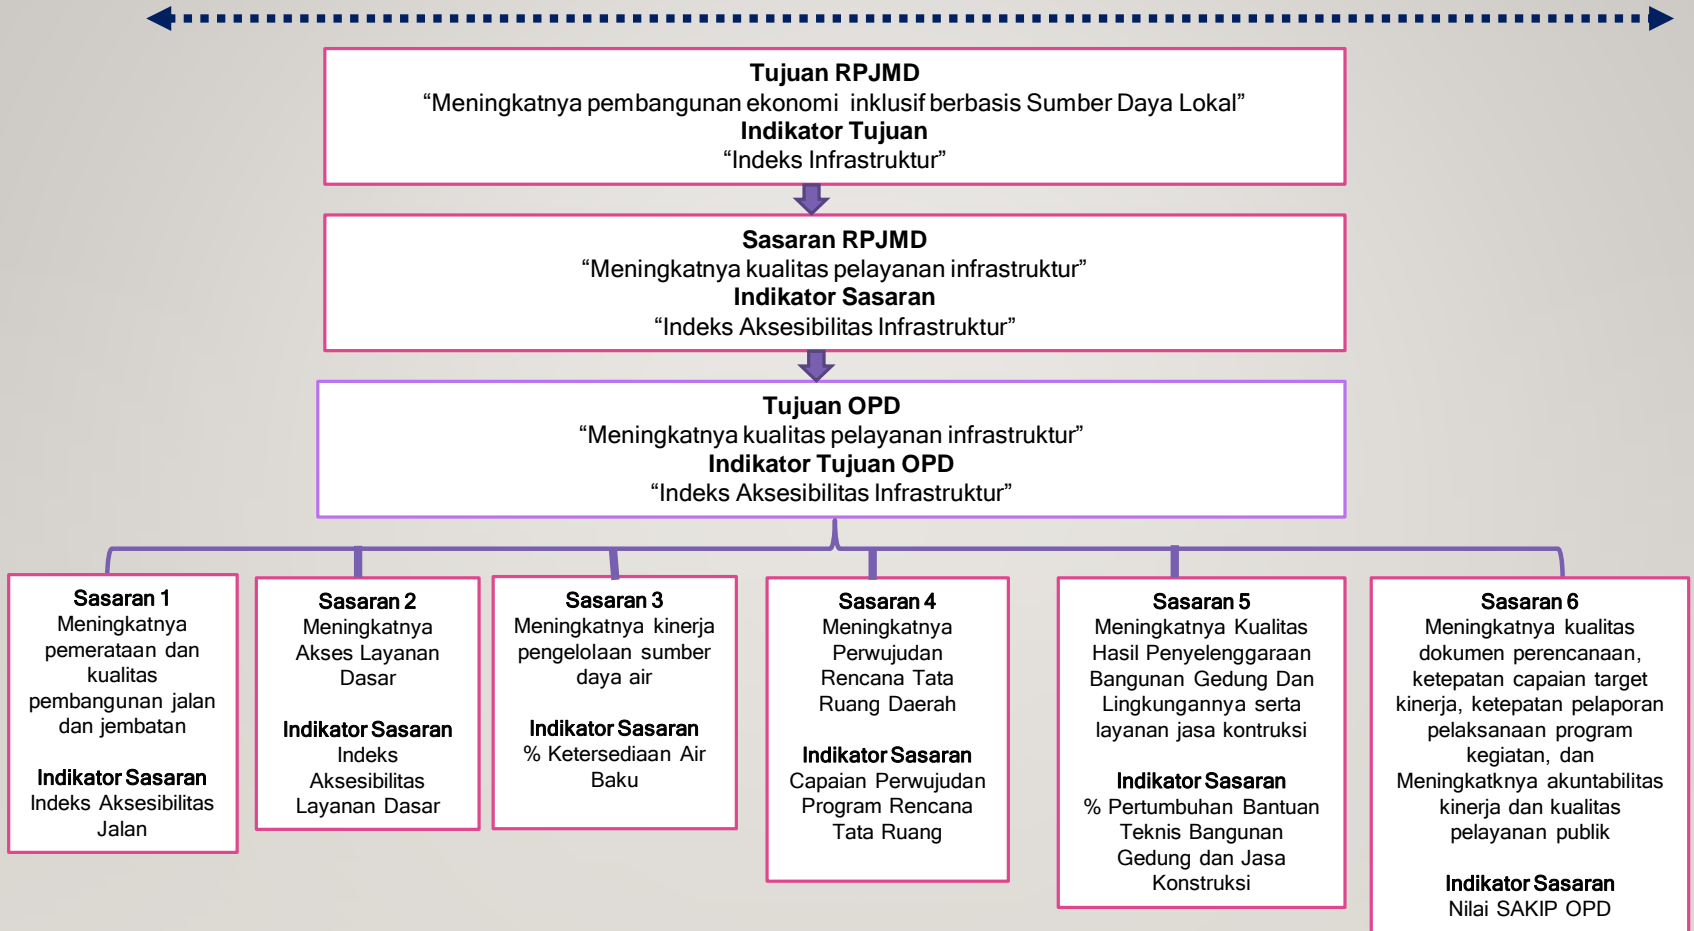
Tujuan RPJMD
“Meningkatnya pembangunan ekonomi inklusif berbasis Sumber Daya Lokal”
Indikator Tujuan
“Indeks Infrastruktur”

Sasaran RPJMD
“Meningkatnya kualitas pelayanan infrastruktur”
Indikator Sasaran
“Indeks Aksesibilitas Infrastruktur”

Tujuan OPD
“Meningkatnya kualitas pelayanan infrastruktur”
Indikator Tujuan OPD
“Indeks Aksesibilitas Infrastruktur”

Sasaran 1
Meningkatnya pemerataan dan kualitas pembangunan jalan dan jembatan

Indikator Sasaran
Indeks Aksesibilitas Jalan

Sasaran 2
Meningkatnya Akses Layanan Dasar

Indikator Sasaran
Indeks Aksesibilitas Layanan Dasar

Sasaran 3
Meningkatnya kinerja pengelolaan sumber daya air

Indikator Sasaran
% Ketersediaan Air Baku

Sasaran 4
Meningkatnya Perwujudan Rencana Tata Ruang Daerah

Indikator Sasaran
Capaian Perwujudan Program Rencana Tata Ruang

Sasaran 5
Meningkatnya Kualitas Hasil Penyelenggaraan Bangunan Gedung Dan Lingkungannya serta layanan jasa kontruksi

Indikator Sasaran
% Pertumbuhan Bantuan Teknis Bangunan Gedung dan Jasa Konstruksi

Sasaran 6
Meningkatnya kualitas dokumen perencanaan, ketepatan capaian target kinerja, ketepatan pelaporan pelaksanaan program kegiatan, dan Meningkatknya akuntabilitas kinerja dan kualitas pelayanan publik

Indikator Sasaran
Nilai SAKIP OPD